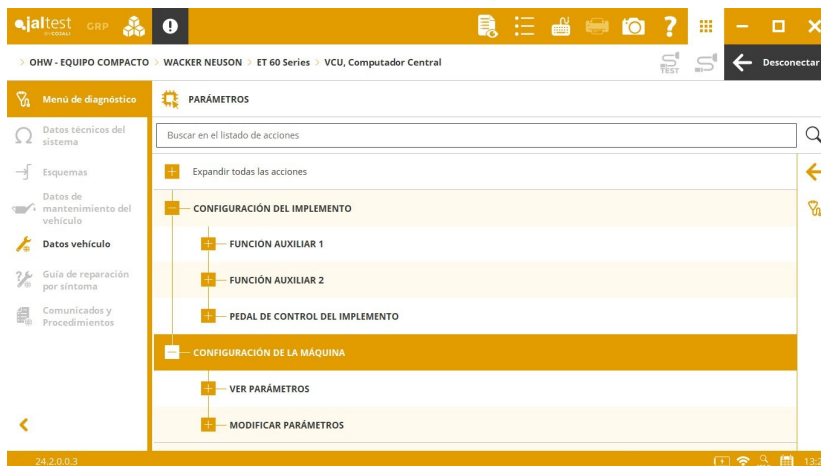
jaltest GRP

OHW - EQUIPO COMPACTO > WACKER NEUSON > ET 60 Series > VCU, Computador Central

TEST

Desconectar

Menú de diagnóstico

Datos técnicos del sistema

Esquemas

Datos de mantenimiento del vehículo

Datos vehículo

Guía de reparación por síntoma

Comunicados y Procedimientos

PARÁMETROS

Buscar en el listado de acciones

Expandir todas las acciones

CONFIGURACIÓN DEL IMPLEMENTO

FUNCION AUXILIAR 1

FUNCIÓN AUXILIAR 2

PEDAL DE CONTROL DEL IMPLEMENTO

CONFIGURACIÓN DE LA MÁQUINA

VER PARÁMETROS

MODIFICAR PARÁMETROS

24.2.0.0.3

13:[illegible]